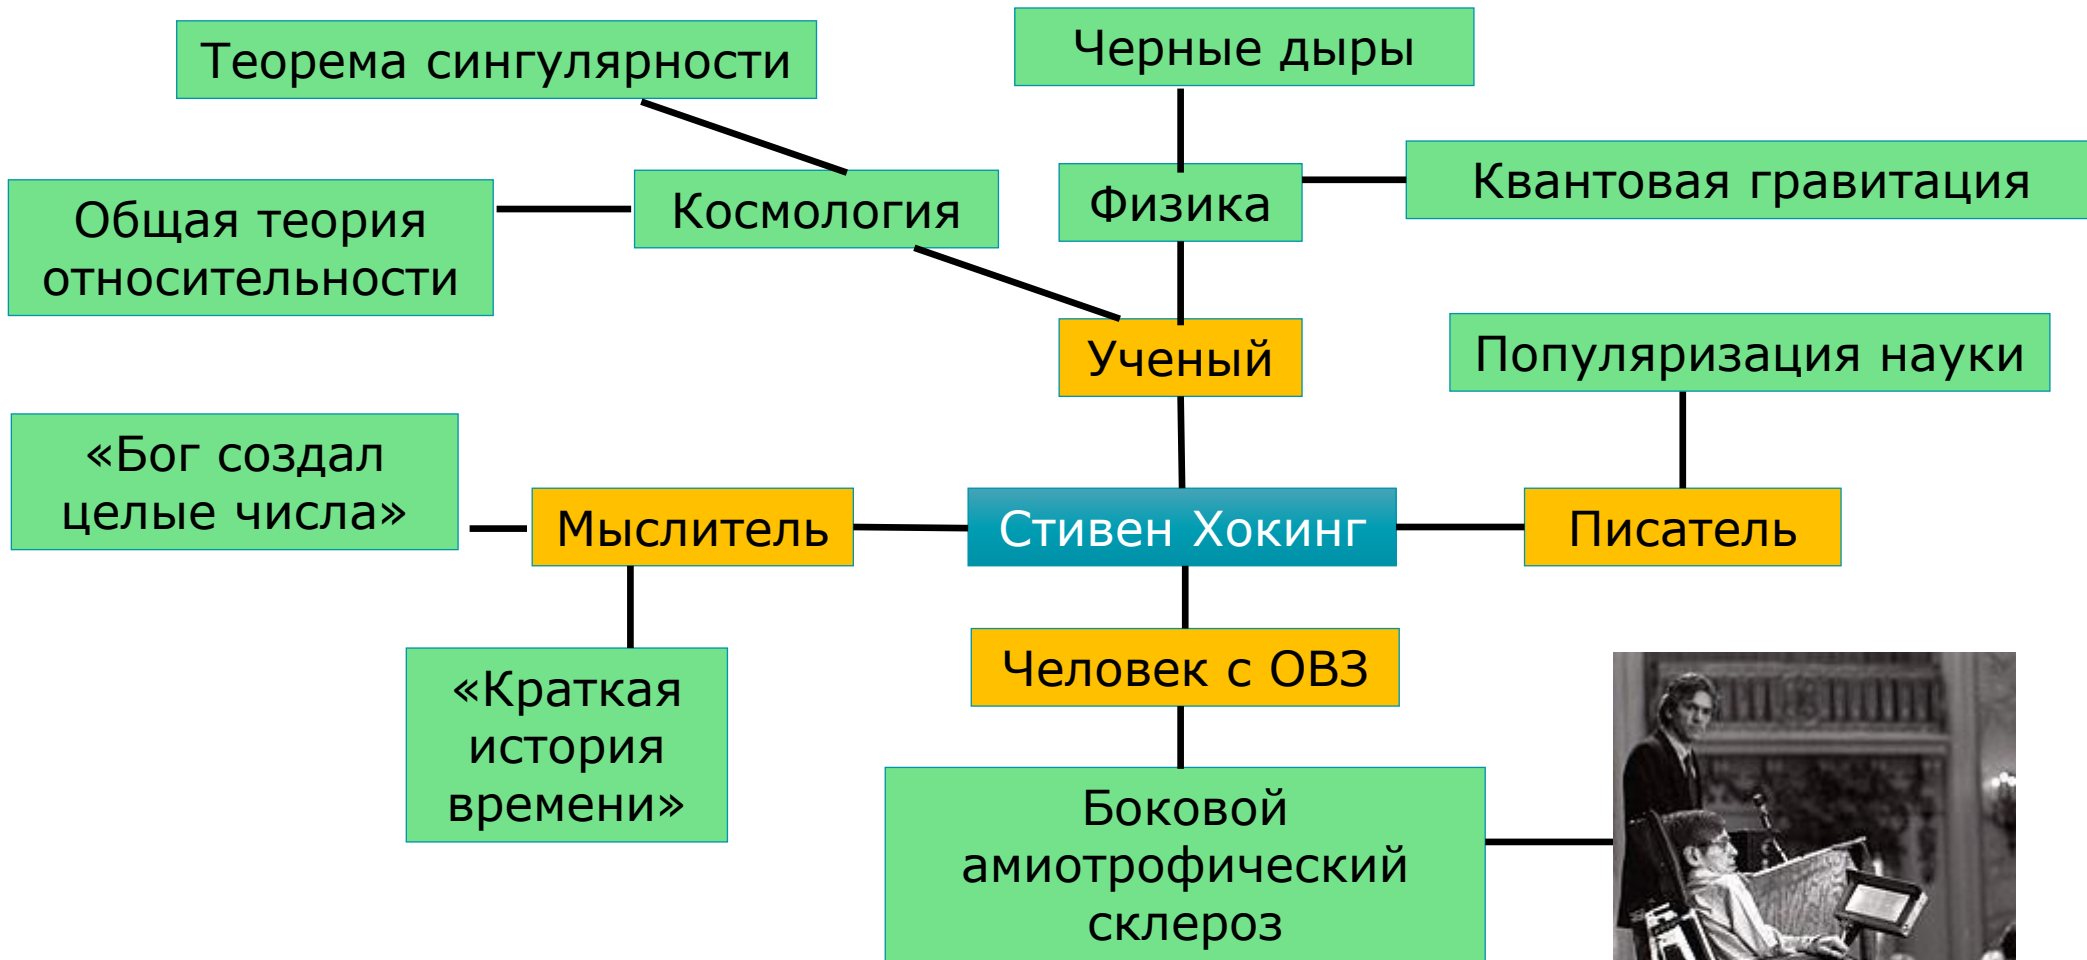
Теорема сингулярности

Черные дыры

Общая теория относительности

Космология

Физика

Квантовая гравитация

Ученый

Популяризация науки

«Бог создал целые числа»

Мыслитель

Стивен Хокинг

Писатель

Человек с ОВЗ

«Краткая история времени»

Боковой амиотрофический склероз